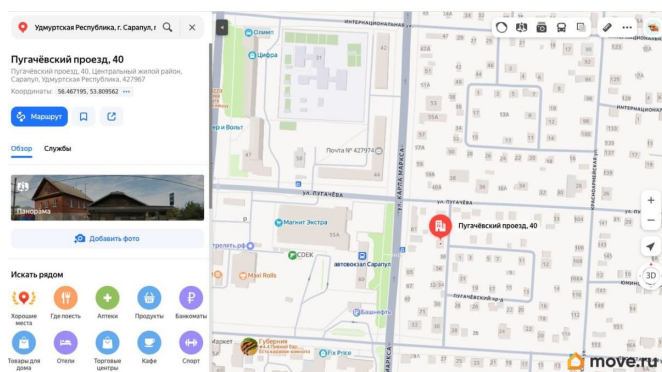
Удмуртская Республика, г. Сарапул, г

Пугачёвский проезд, 40

Пугачёвский проезд, 40, Центральный жилой район, Сарапул, Удмуртская Республика, 427967

Координаты: 56.467195, 53.809562

Маршрут

Обзор Службы

Панорама

Добавить фото

Искать рядом

Хорошие места
Где поесть
Аптеки
Продукты
Банкоматы
Товары для дома
Отели
Торговые центры
Кафе
Спорт

Интернациональная ул.
Олимп
Цифра
и Вольт
Почта № 427974
ул. Пугачёва
Магнит Экстра
СДЭК
автовокзал Сарапул
Maxi Rolls
Башнефть
Губерния
Fix Price
Маркет
ул. Карла Маркса
Пугачёвский проезд, 40
Пугачёвский пр.
ул. Пугачёва
Красноармейская ул.
3D
move.ru